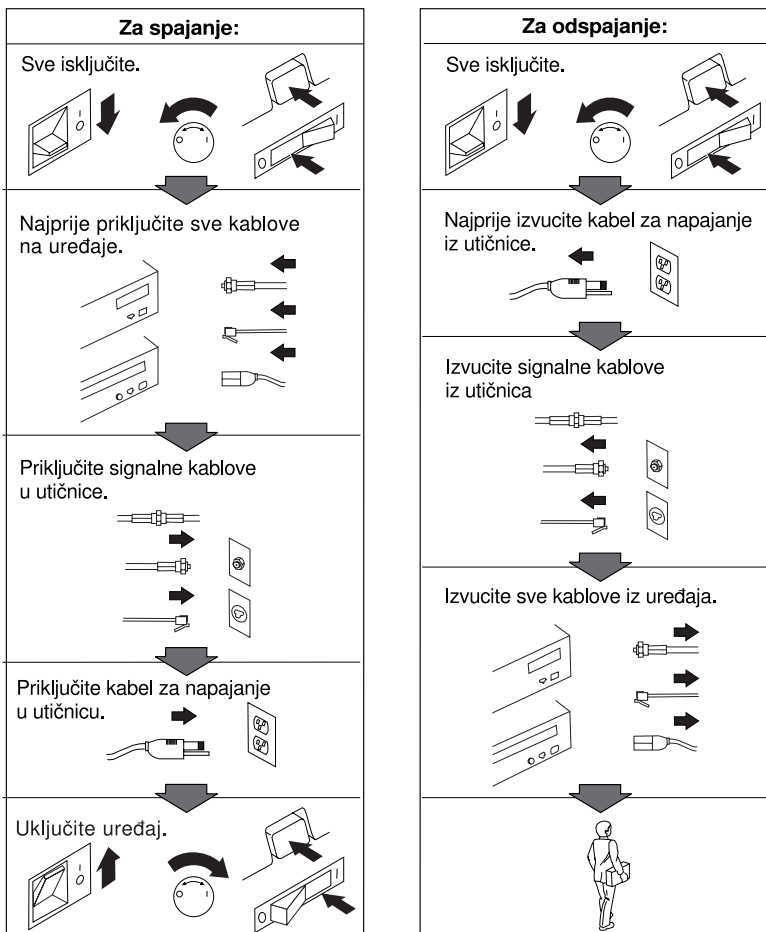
Za spajanje:

Sve isključite.

Najprije priključite sve kablove na uređaje.

Priključite signalne kablove u utičnice.

Priključite kabel za napajanje u utičnicu.

Uključite uređaj.

Za odspajanje:

Sve isključite.

Najprije izvucite kabel za napajanje iz utičnice.

Izvucite signalne kablove iz utičnica

Izvucite sve kablove iz uređaja.